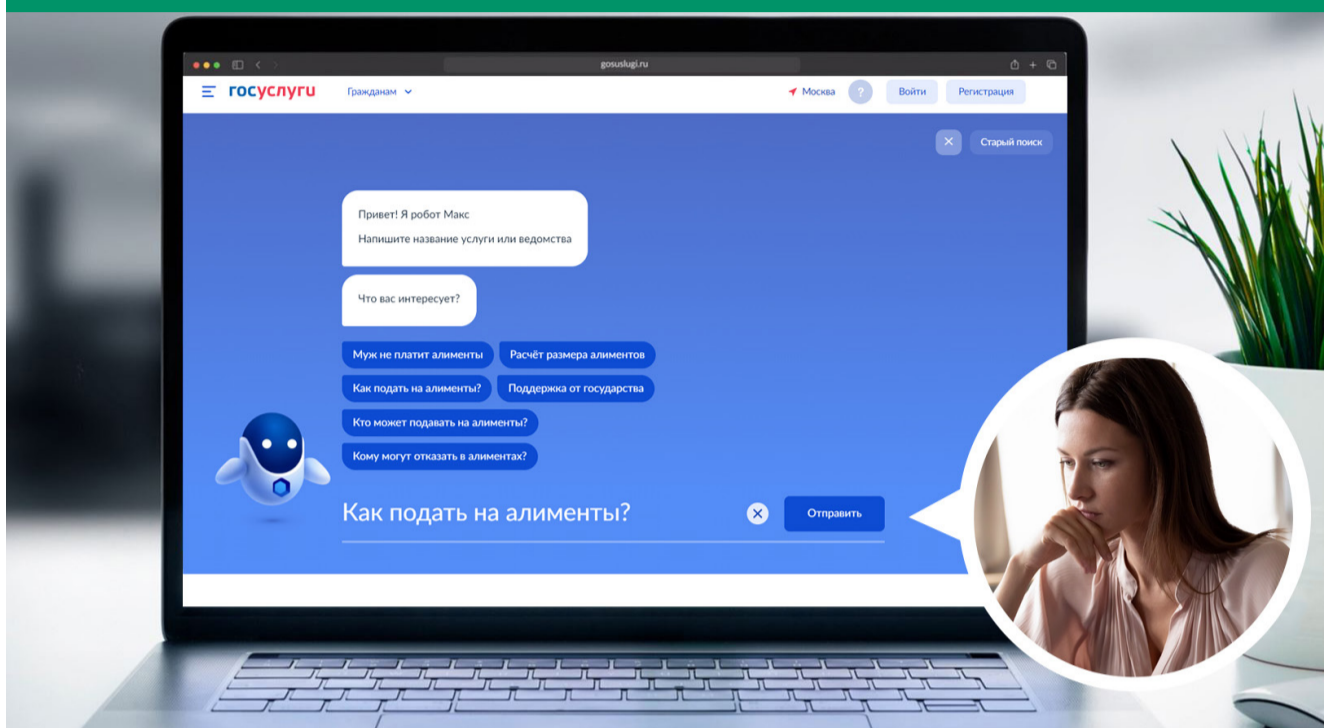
gosuslugi.ru

госуслуги

Гражданам

Москва

?

Войти

Регистрация

Старый поиск

Привет! Я робот Макс

Напишите название услуги или ведомства

Что вас интересует?

Муж не платит алименты

Расчёт размера алиментов

Как подать на алименты?

Поддержка от государства

Кто может подавать на алименты?

Кому могут отказать в алиментах?

Как подать на алименты?

Отправить